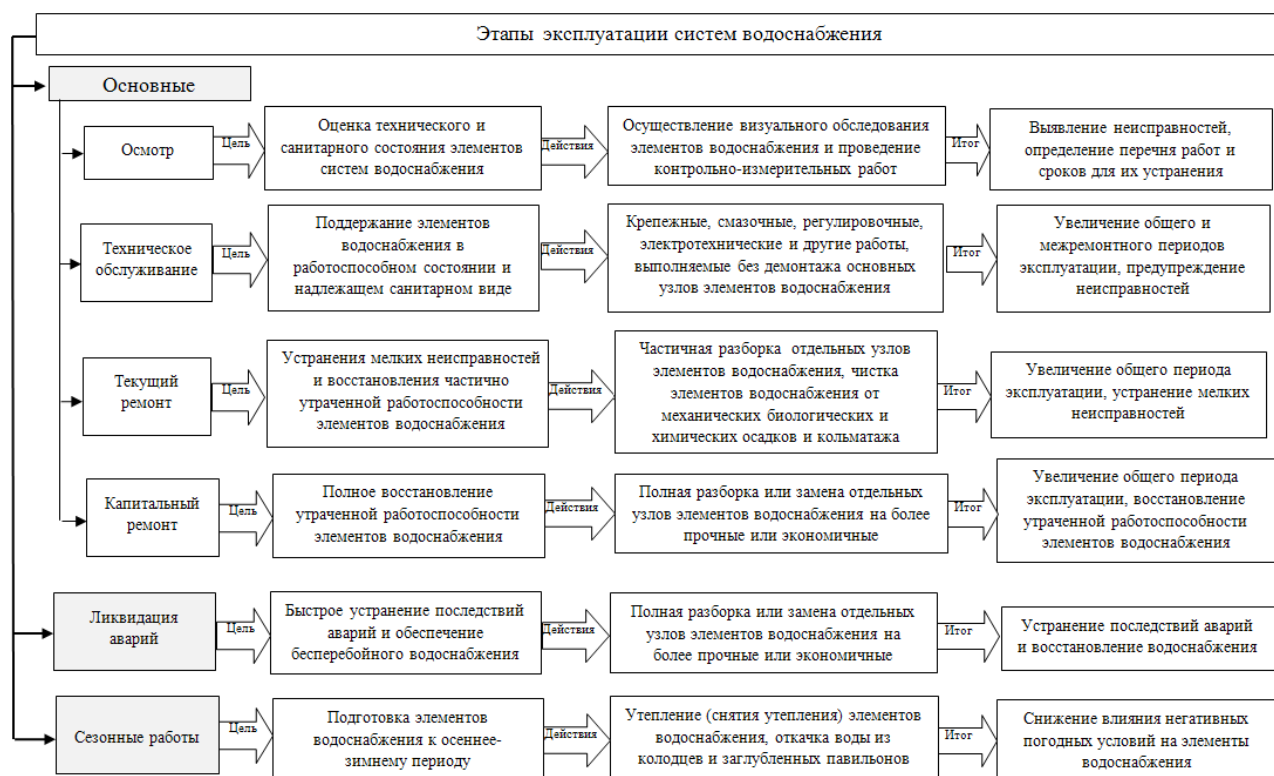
Этапы эксплуатации систем водоснабжения

Основные

Осмотр

Цель

Оценка технического и санитарного состояния элементов систем водоснабжения

Действия

Осуществление визуального обследования элементов водоснабжения и проведение контрольно-измерительных работ

Итог

Выявление неисправностей, определение перечня работ и сроков для их устранения

Техническое обслуживание

Цель

Поддержание элементов водоснабжения в работоспособном состоянии и надлежащем санитарном виде

Действия

Крепежные, смазочные, регулировочные, электротехнические и другие работы, выполняемые без демонтажа основных узлов элементов водоснабжения

Итог

Увеличение общего и межремонтного периодов эксплуатации, предупреждение неисправностей

Текущий ремонт

Цель

Устранения мелких неисправностей и восстановления частично утраченной работоспособности элементов водоснабжения

Действия

Частичная разборка отдельных узлов элементов водоснабжения, чистка элементов водоснабжения от механических биологических и химических осадков и кольматажа

Итог

Увеличение общего периода эксплуатации, устранение мелких неисправностей

Капитальный ремонт

Цель

Полное восстановление утраченной работоспособности элементов водоснабжения

Действия

Полная разборка или замена отдельных узлов элементов водоснабжения на более прочные или экономичные

Итог

Увеличение общего периода эксплуатации, восстановление утраченной работоспособности элементов водоснабжения

Ликвидация аварий

Цель

Быстрое устранение последствий аварий и обеспечение бесперебойного водоснабжения

Действия

Полная разборка или замена отдельных узлов элементов водоснабжения на более прочные или экономичные

Итог

Устранение последствий аварий и восстановление водоснабжения

Сезонные работы

Цель

Подготовка элементов водоснабжения к осеннее-зимнему периоду

Действия

Утепление (снятия утепления) элементов водоснабжения, откачка воды из колодцев и заглубленных павильонов

Итог

Снижение влияния негативных погодных условий на элементы водоснабжения